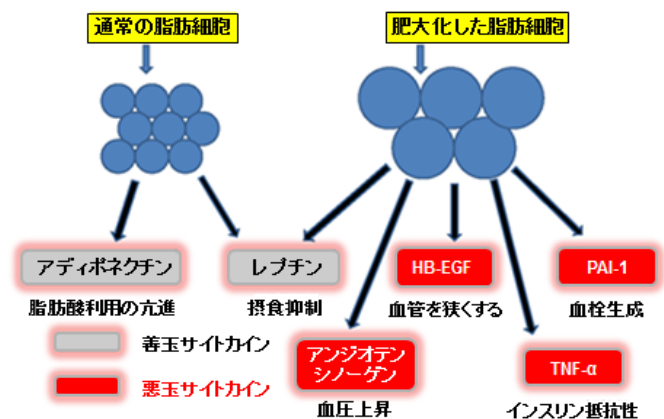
通常の脂肪細胞

肥大化した脂肪細胞

アディポネクチン

脂肪酸利用の亢進

レプチン

摂食抑制

アンジオテンシノーゲン

血圧上昇

HB-EGF

血管を狭くする

TNF-α

インスリン抵抗性

PAI-1

血栓生成

善玉サイトカイン

悪玉サイトカイン